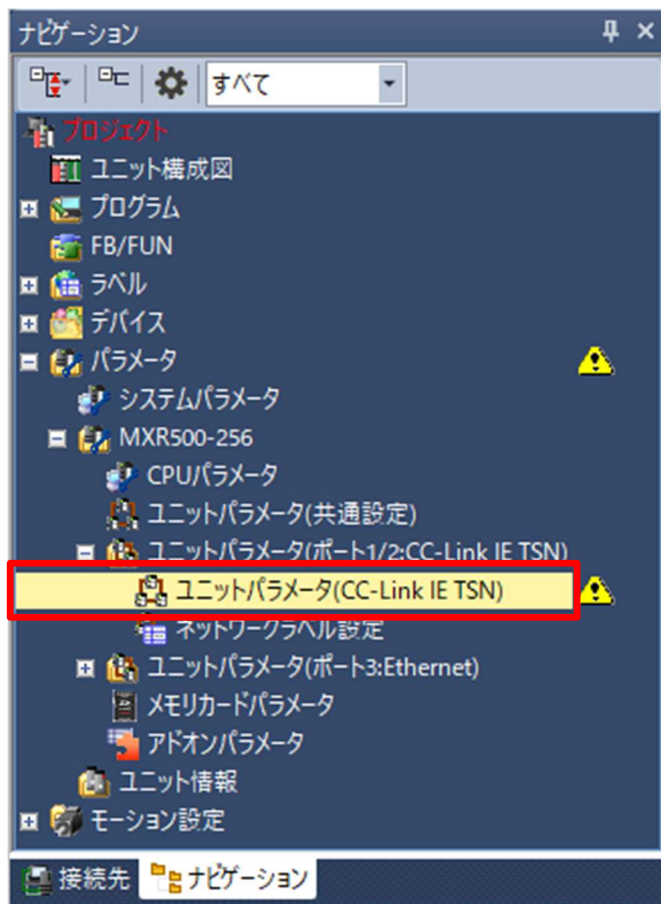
ナビゲーション

すべて

プロジェクト
ユニット構成図
プログラム
FB/FUN
ラベル
デバイス
パラメータ
システムパラメータ
MXR500-256
CPUパラメータ
ユニットパラメータ(共通設定)
ユニットパラメータ(ポート1/2:CC-Link IE TSN)
ユニットパラメータ(CC-Link IE TSN)
ネットワークラベル設定
ユニットパラメータ(ポート3:Ethernet)
メモリカードパラメータ
アドオンパラメータ
ユニット情報
モーション設定

接続先
ナビゲーション